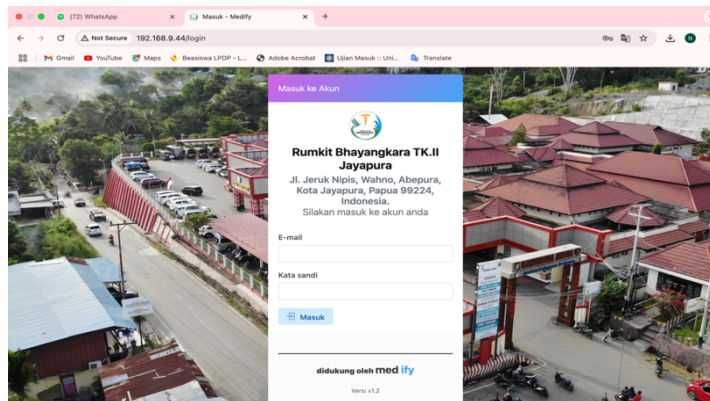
(72) WhatsApp
Masuk - Medify
Not Secure 192.168.9.44/login
Gmail YouTube Maps Beasiswa LPDP - L... Adobe Acrobat Ujian Masuk :: Uni... Translate

Masuk ke Akun

Rumkit Bhayangkara TK.II Jayapura

Jl. Jeruk Nipis, Wahno, Abepura, Kota Jayapura, Papua 99224, Indonesia.
Silakan masuk ke akun anda

E-mail

Kata sandi

Masuk

didukung oleh medify

Versi v1.2